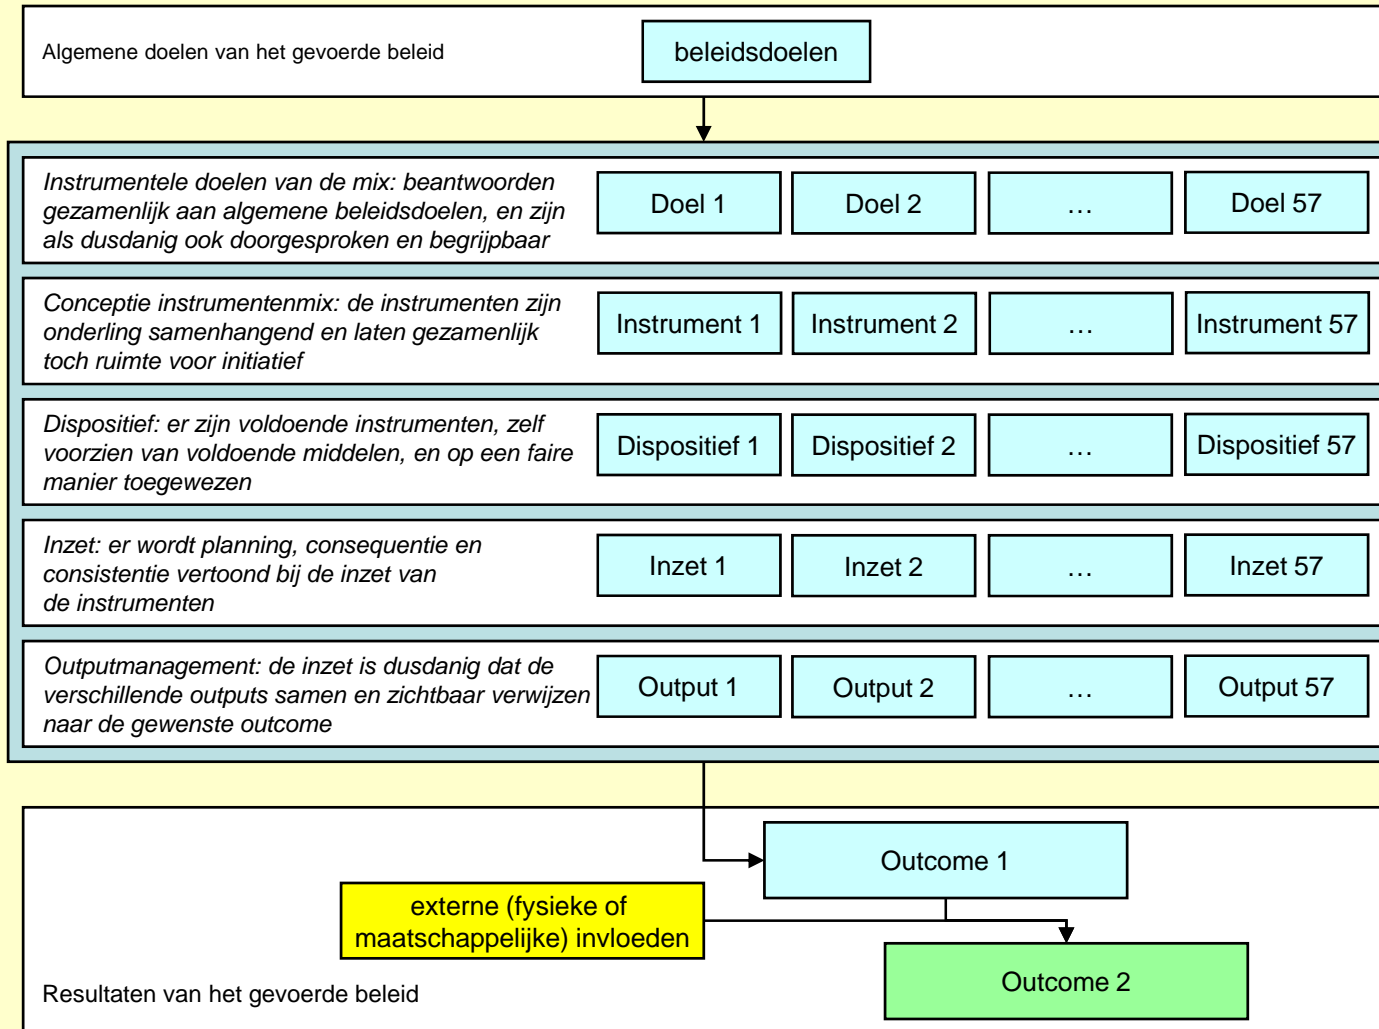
Algemene doelen van het gevoerde beleid

beleidsdoelen

Instrumentele doelen van de mix: beantwoorden gezamenlijk aan algemene beleidsdoelen, en zijn als dusdanig ook doorgesproken en begrijpbaar

Doel 1

Doel 2

…

Doel 57

Conceptie instrumentenmix: de instrumenten zijn onderling samenhangend en laten gezamenlijk toch ruimte voor initiatief

Instrument 1

Instrument 2

…

Instrument 57

Dispositief: er zijn voldoende instrumenten, zelf voorzien van voldoende middelen, en op een faire manier toegewezen

Dispositief 1

Dispositief 2

…

Dispositief 57

Inzet: er wordt planning, consequentie en consistentie vertoond bij de inzet van de instrumenten

Inzet 1

Inzet 2

…

Inzet 57

Outputmanagement: de inzet is dusdanig dat de verschillende outputs samen en zichtbaar verwijzen naar de gewenste outcome

Output 1

Output 2

…

Output 57

Outcome 1

externe (fysieke of maatschappelijke) invloeden

Outcome 2

Resultaten van het gevoerde beleid